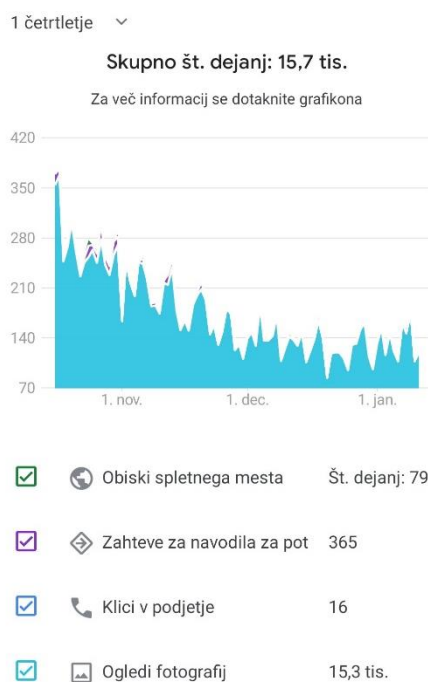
1 četrtletje ⌄

Skupno št. dejanj: 15,7 tis.

Za več informacij se dotaknite grafikona

420
350
280
210
140
70

1. nov.
1. dec.
1. jan.

Obiski spletnega mesta Št. dejanj: 79

Zahteve za navodila za pot 365

Klici v podjetje 16

Ogledi fotografij 15,3 tis.